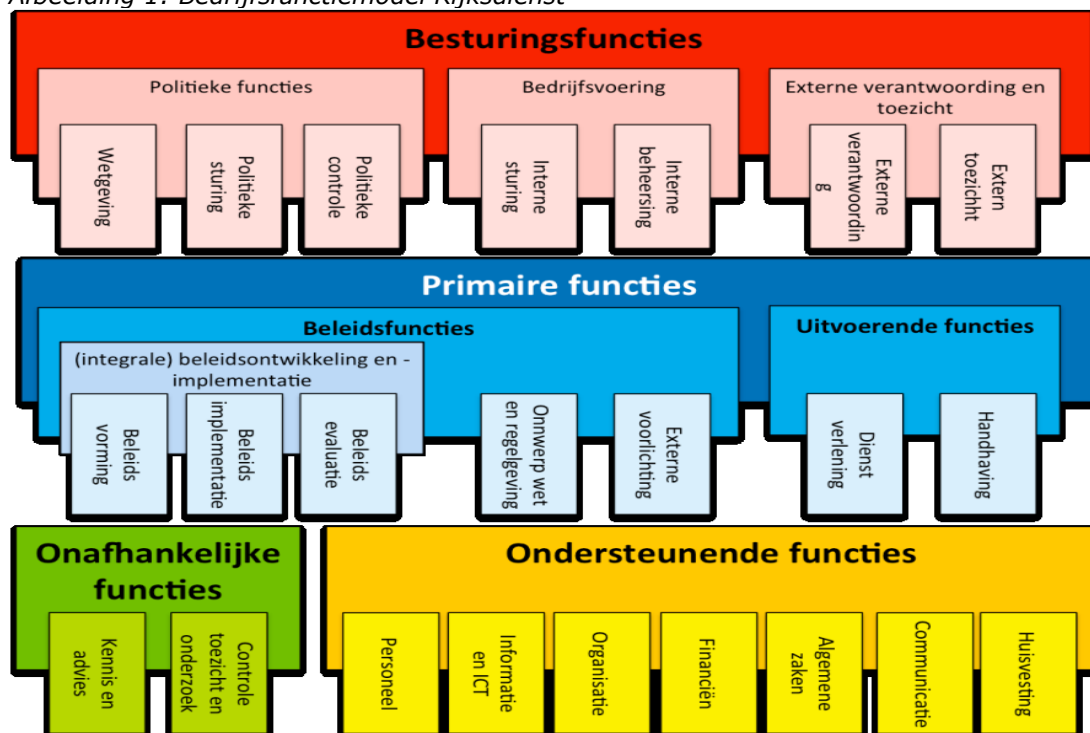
Afbeelding 1: Bedrijfsfunctiemodel Rijksdienst

Besturingsfuncties

Politieke functies

Wetgeving

Politieke sturing

Politieke controle

Bedrijfsvoering

Interne sturing

Interne beheersing

Externe verantwoording en toezicht

Externe verantwoordin g

Extern toezicht

Primaire functies

Beleidsfuncties

(integrale) beleidsontwikkeling en -implementatie

Beleids vorming

Beleids implementatie

Beleids evaluatie

Onwerp wet en regelgeving

Externe voorlichting

Uitvoerende functies

Dienst verlening

Handhaving

Onafhankelijke functies

Kennis en advies

Controle toezicht en onderzoek

Ondersteunende functies

Personeel

Informatie en ICT

Organisatie

Financiën

Algemene zaken

Communicatie

Huisvesting